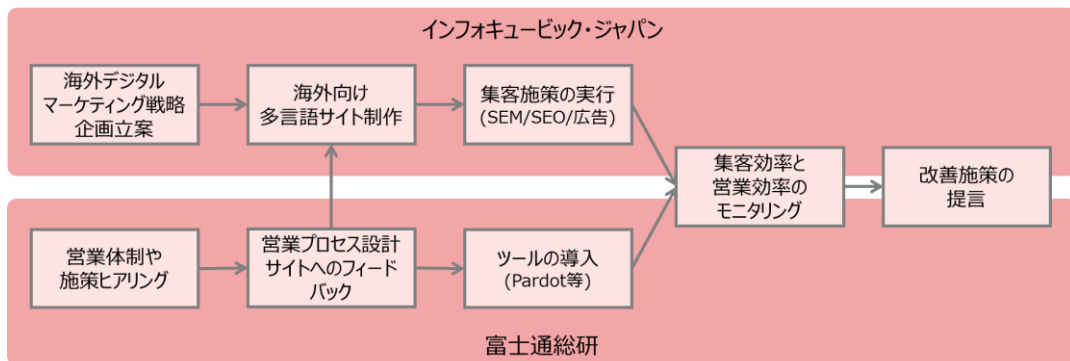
インフォキュービック・ジャパン

海外デジタルマーケティング戦略企画立案

海外向け多言語サイト制作

集客施策の実行(SEM/SEO/広告)

集客効率と営業効率のモニタリング

改善施策の提言

営業体制や施策ヒアリング

営業プロセス設計サイトへのフィードバック

ツールの導入(Pardot等)

富士通総研